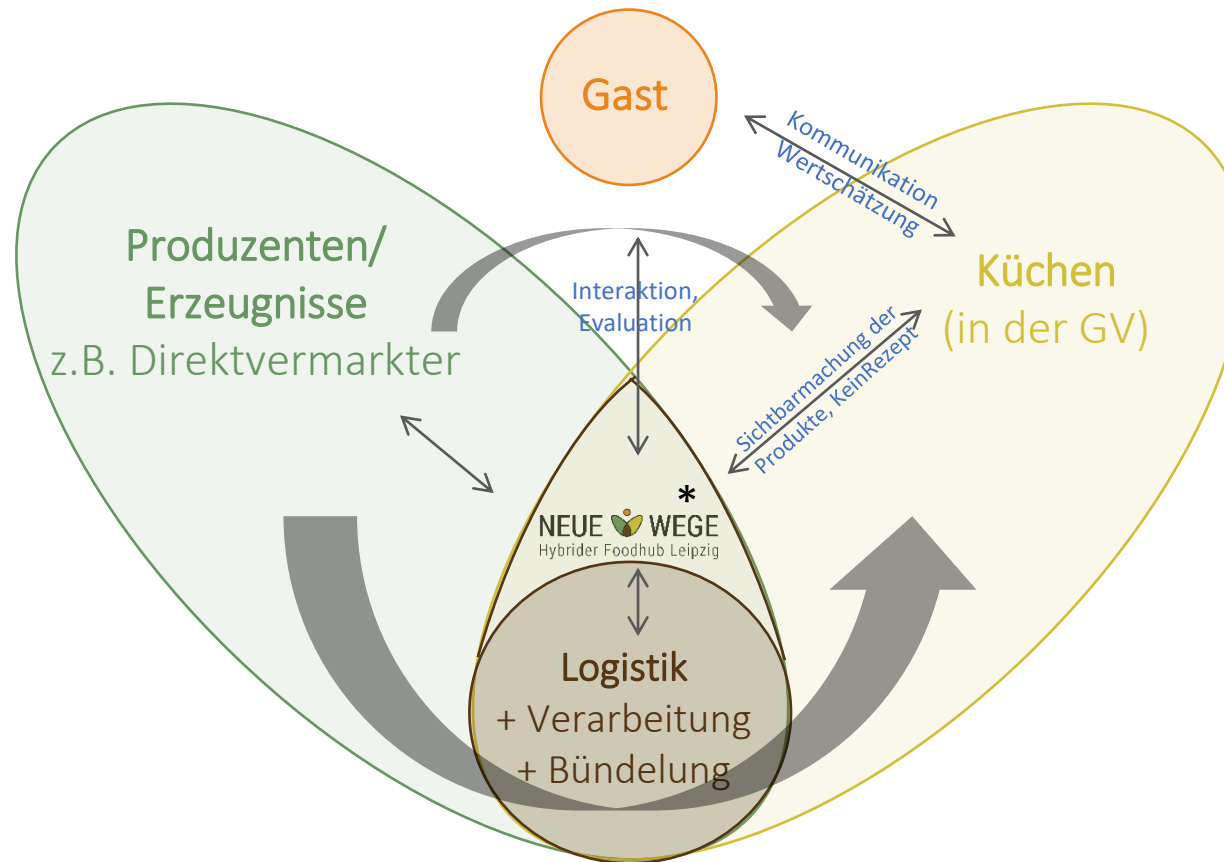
Gast

Kommunikation
Wertschätzung

Produzenten/
Erzeugnisse
z.B. Direktvermarkter

Interaktion,
Evaluation

Küchen
(in der GV)

Sichtbarmachung der
Produkte, KeinRezept

*
NEUE WEGE
Hybrider Foodhub Leipzig

Logistik
+ Verarbeitung
+ Bündelung